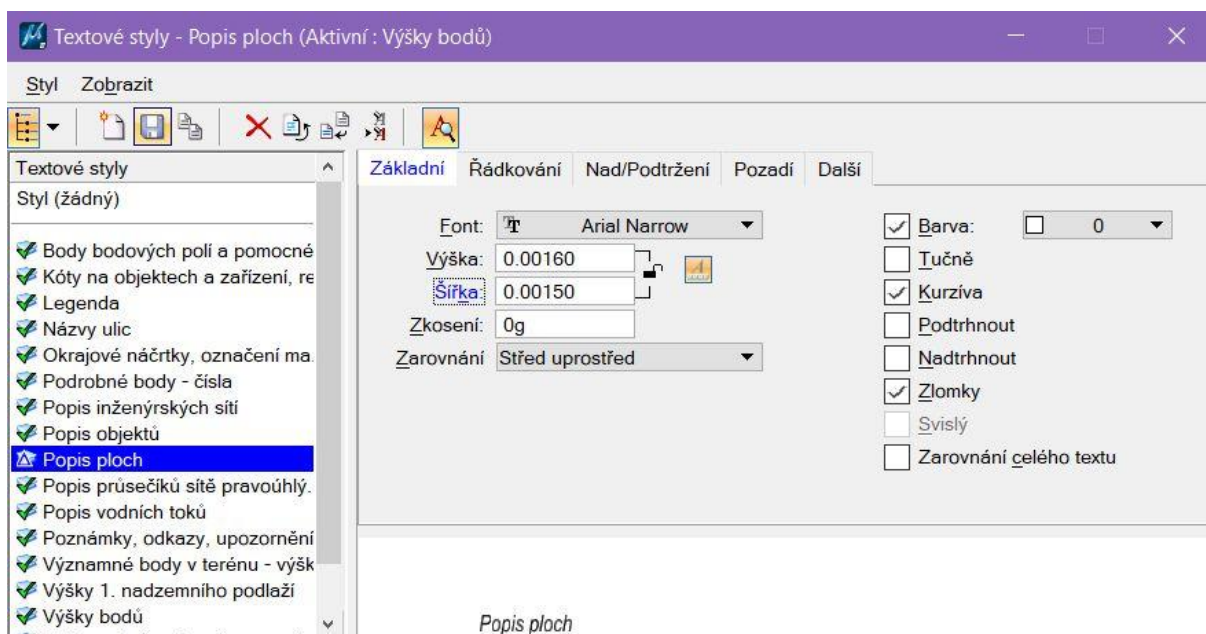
Textové styly - Popis ploch (Aktivní : Výšky bodů)

Styl Zobrazit

Textové styly
Styl (žádný)

Body bodových polí a pomocné
Kóty na objektech a zařízení, re
Legenda
Názvy ulic
Okrajové náčrtky, označení ma.
Podrobné body - čísla
Popis inženýrských sítí
Popis objektů
Popis ploch
Popis průsečíků sítě pravoúhlý.
Popis vodních toků
Poznámky, odkazy, upozornění
Významné body v terénu - výšk
Výšky 1. nadzemního podlaží
Výšky bodů

Základní | Řádkování | Nad/Podtržení | Pozadí | Další

Font: Arial Narrow
Výška: 0.00160
Šířka: 0.00150
Zkosení: 0g
Zarovnání Střed uprostřed

Barva: 0
Tučně
Kurzíva
Podtrhnout
Nadtrhnout
Zlomky
Svislý
Zarovnání celého textu

Popis ploch